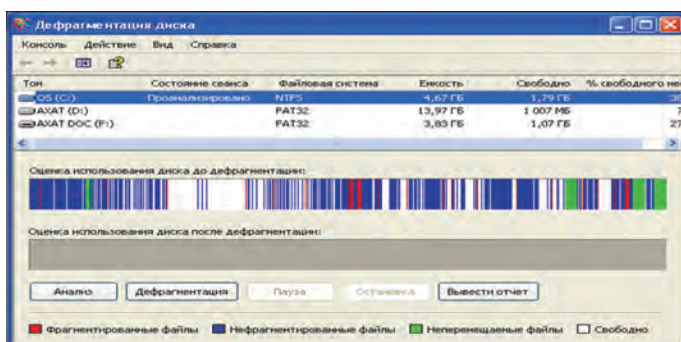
Дефрагментация диска

Консоль Действие Вид Справка

| Том | Состояние сеанса | Файловая система | Емкость | Свободно | % свободного не |
|---|---|---|---|---|---|
| OS (C:) | Проанализировано | NTFS | 4,67 ГБ | 1,79 ГБ | 38 |
| AXAT (D:) | | FAT32 | 13,97 ГБ | 1 007 МБ | 7 |
| AXAT DOC (F:) | | FAT32 | 3,83 ГБ | 1,07 ГБ | 27 |

Оценка использования диска до дефрагментации:

Оценка использования диска после дефрагментации:

Анализ Дефрагментация Пауза Остановка Вывести отчет

Фрагментированные файлы Нефрагментированные файлы Неперемещаемые файлы Свободно